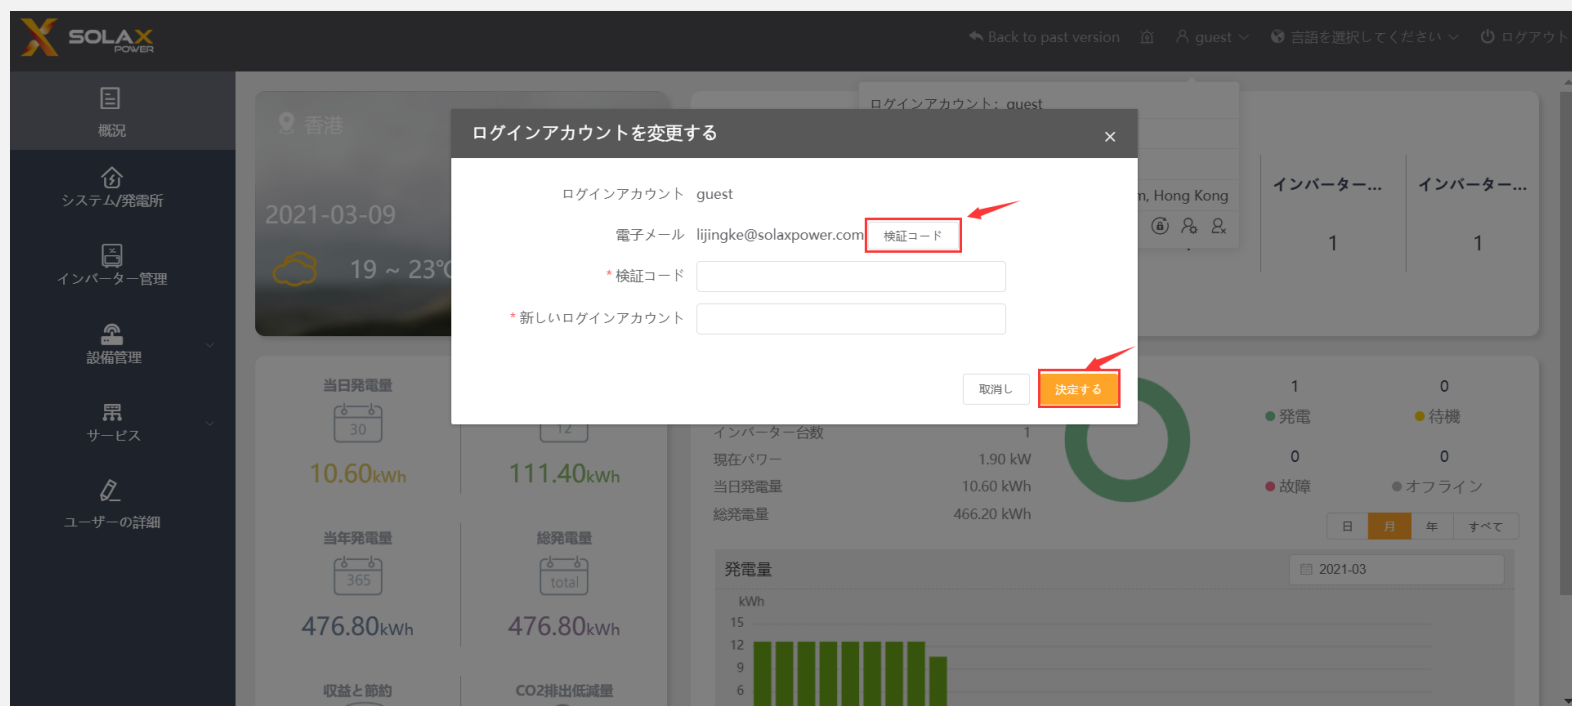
SOLAX POWER

Back to past version guest 言語を選択してください ログアウト

概況
システム/発電所
インバーター管理
設備管理
サービス
ユーザーの詳細

香港
2021-03-09
19 ~ 23℃

ログインアカウント：guest
n, Hong Kong

インバーター... インバーター...
1 1

ログインアカウントを変更する ×

ログインアカウント guest
電子メール lijingke@solaxpower.com 検証コード
* 検証コード
* 新しいログインアカウント

取消し 決定する

当日発電量
30
10.60kWh
12
111.40kWh

当年発電量
365
476.80kWh
総発電量
total
476.80kWh

収益と節約
CO2排出低減量

インバーター台数 1
現在パワー 1.90 kW
当日発電量 10.60 kWh
総発電量 466.20 kWh

1 0
発電 待機
0 0
故障 オフライン

日 月 年 すべて

発電量
2021-03
kWh
15
12
9
6